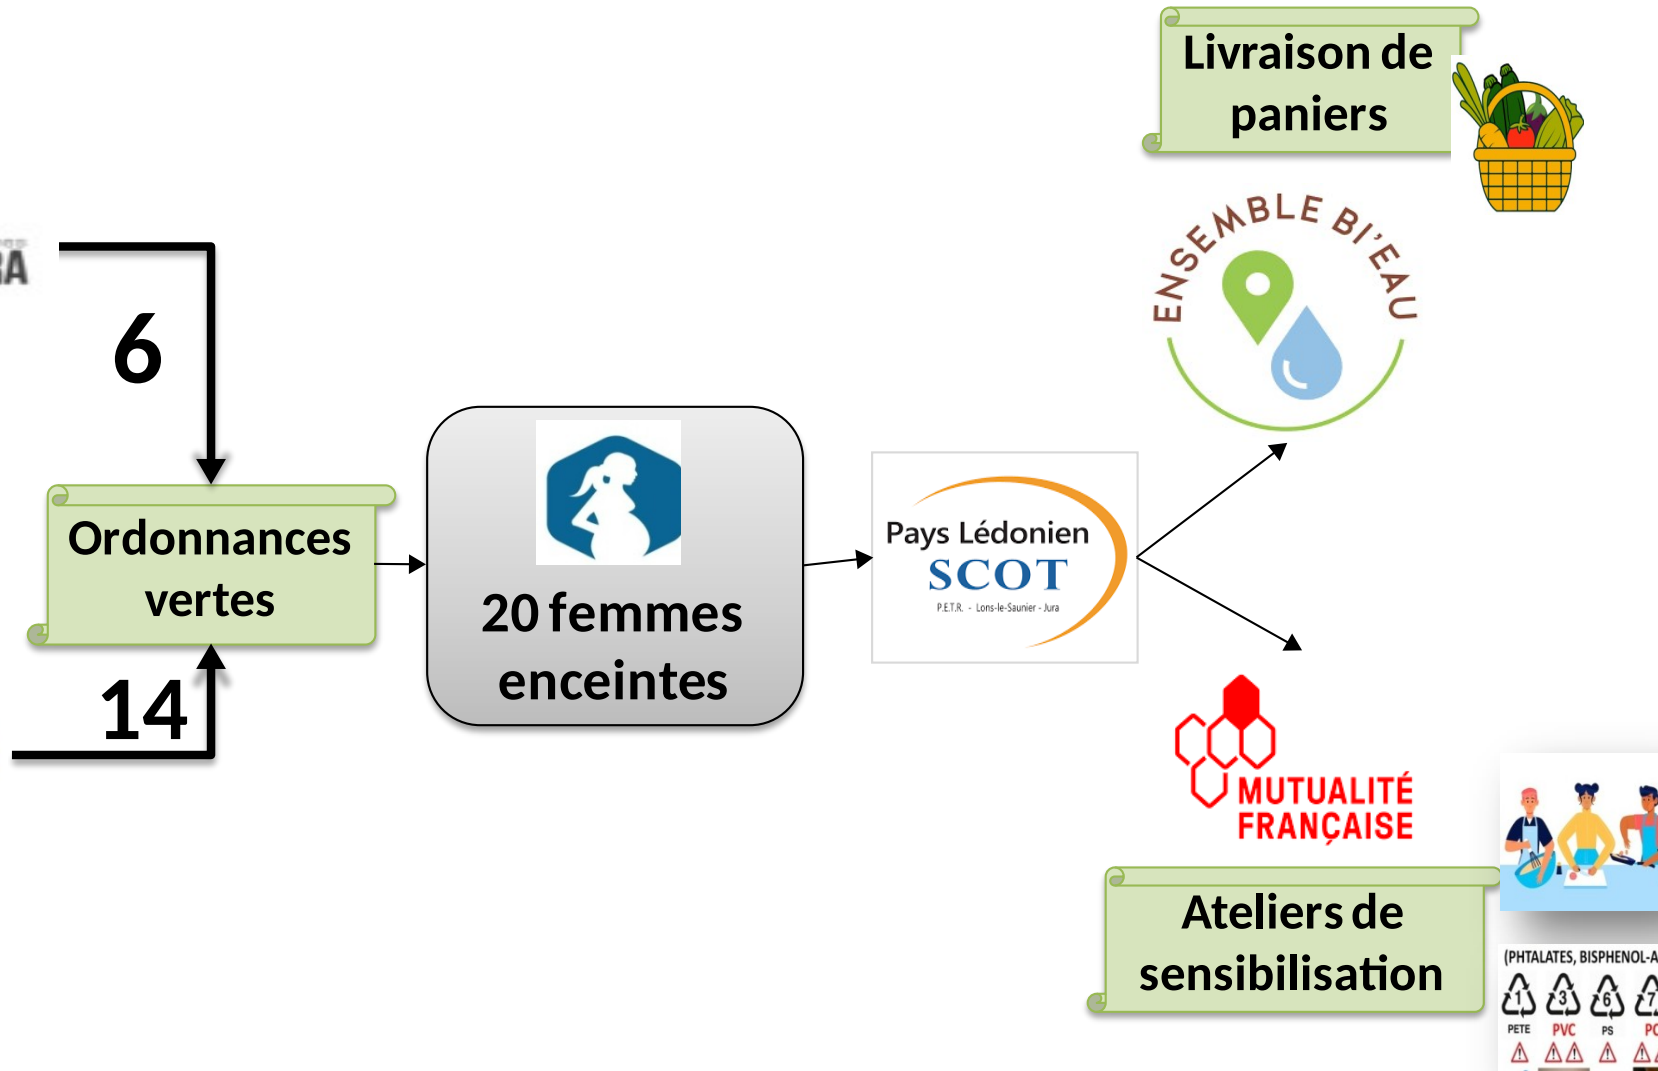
Livraison de paniers

ENSEMBLE BI'EAU

A

6

Ordonnances vertes

14

20 femmes enceintes

Pays Lédonien
SCOT
P.E.T.R. - Lons-le-Saunier - Jura

MUTUALITÉ FRANÇAISE

Ateliers de sensibilisation

(PHTALATES, BISPHENOL-A

1 3 6 7

PETE PVC PS PC